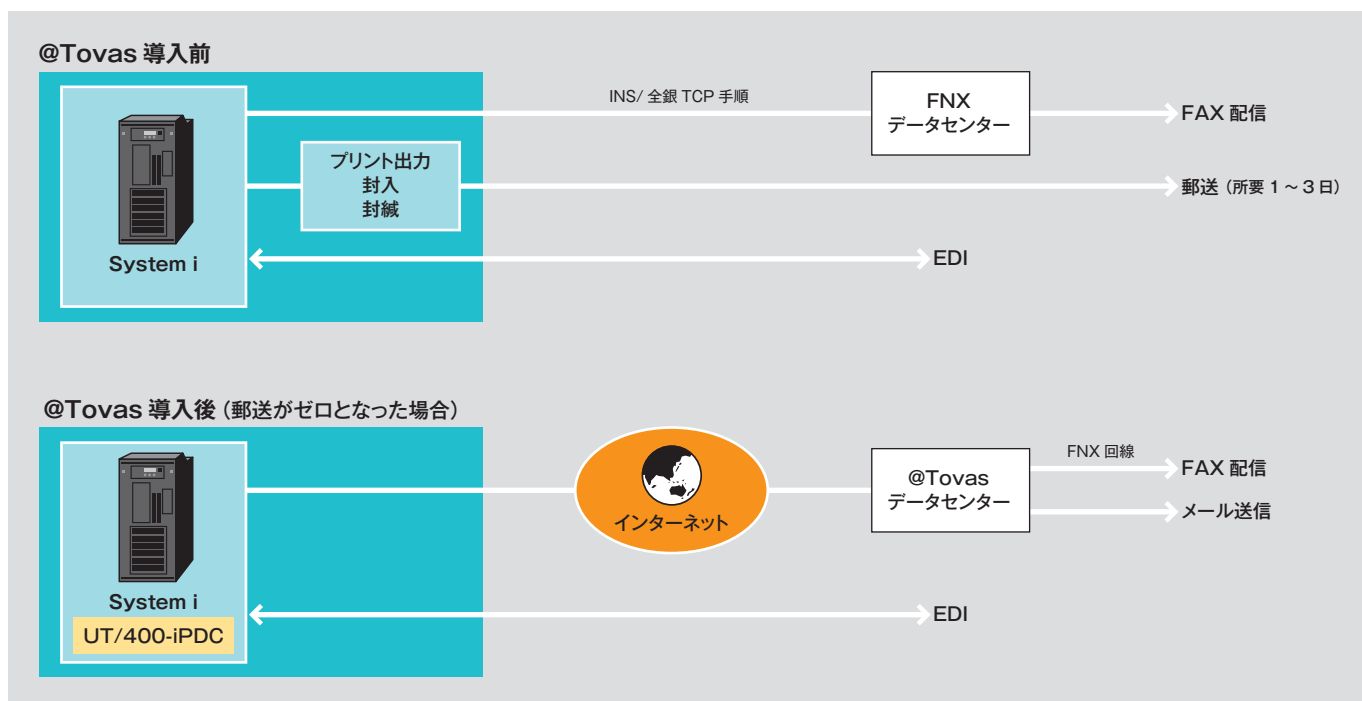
@Tovas 導入前

System i

INS/ 全銀 TCP 手順

FNX
データセンター

FAX 配信

プリント出力
封入
封緘

郵送（所要 1～3 日）

EDI

@Tovas 導入後（郵送がゼロとなった場合）

System i
UT/400-iPDC

インターネット

@Tovas
データセンター

FNX 回線

FAX 配信

メール送信

EDI